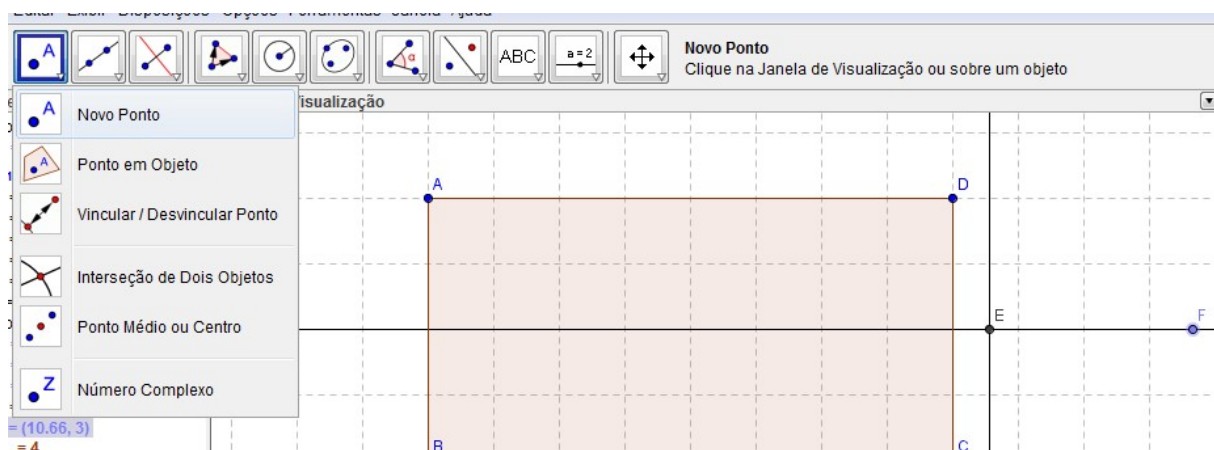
ABC

a = 2

Novo Ponto
Clique na Janela de Visualização ou sobre um objeto

isualização

Novo Ponto

Ponto em Objeto

Vincular / Desvincular Ponto

Interseção de Dois Objetos

Ponto Médio ou Centro

Número Complexo

= (10.66, 3)
= 4

A

D

E

F

B

C